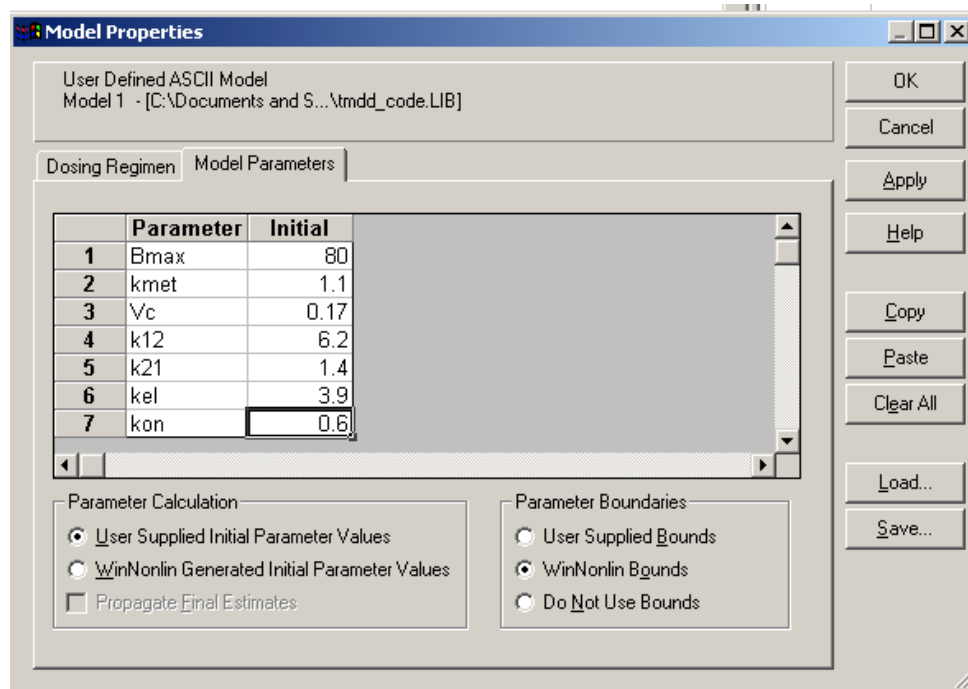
Model Properties

User Defined ASCII Model
Model 1 - [C:\Documents and S...\tmdd_code.LIB]

OK
Cancel
Apply
Help
Copy
Paste
Clear All
Load...
Save...

Dosing Regimen | Model Parameters

| | Parameter | Initial |
|---|---|---|
| 1 | Bmax | 80 |
| 2 | kmet | 1.1 |
| 3 | Vc | 0.17 |
| 4 | k12 | 6.2 |
| 5 | k21 | 1.4 |
| 6 | kel | 3.9 |
| 7 | kon | 0.6 |

Parameter Calculation
User Supplied Initial Parameter Values
WinNonlin Generated Initial Parameter Values
Propagate Final Estimates

Parameter Boundaries
User Supplied Bounds
WinNonlin Bounds
Do Not Use Bounds